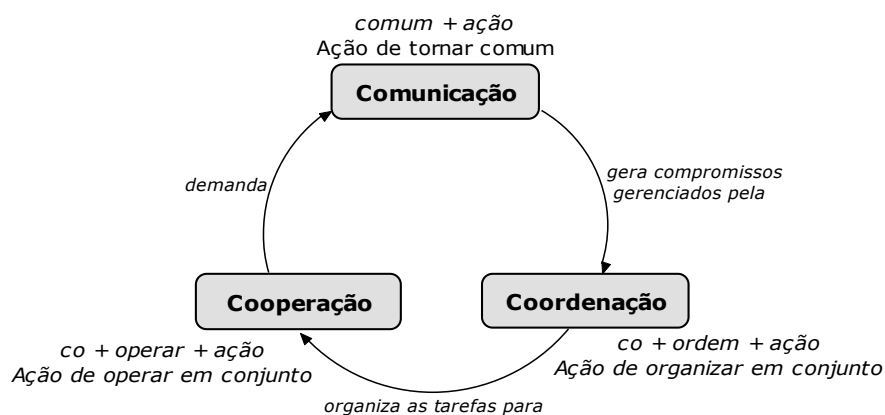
comum + ação
Ação de tornar comum

Comunicação

gera compromissos gerenciados pela

Coordenação

co + ordem + ação
Ação de organizar em conjunto

organiza as tarefas para

Cooperação

co + operar + ação
Ação de operar em conjunto

demanda